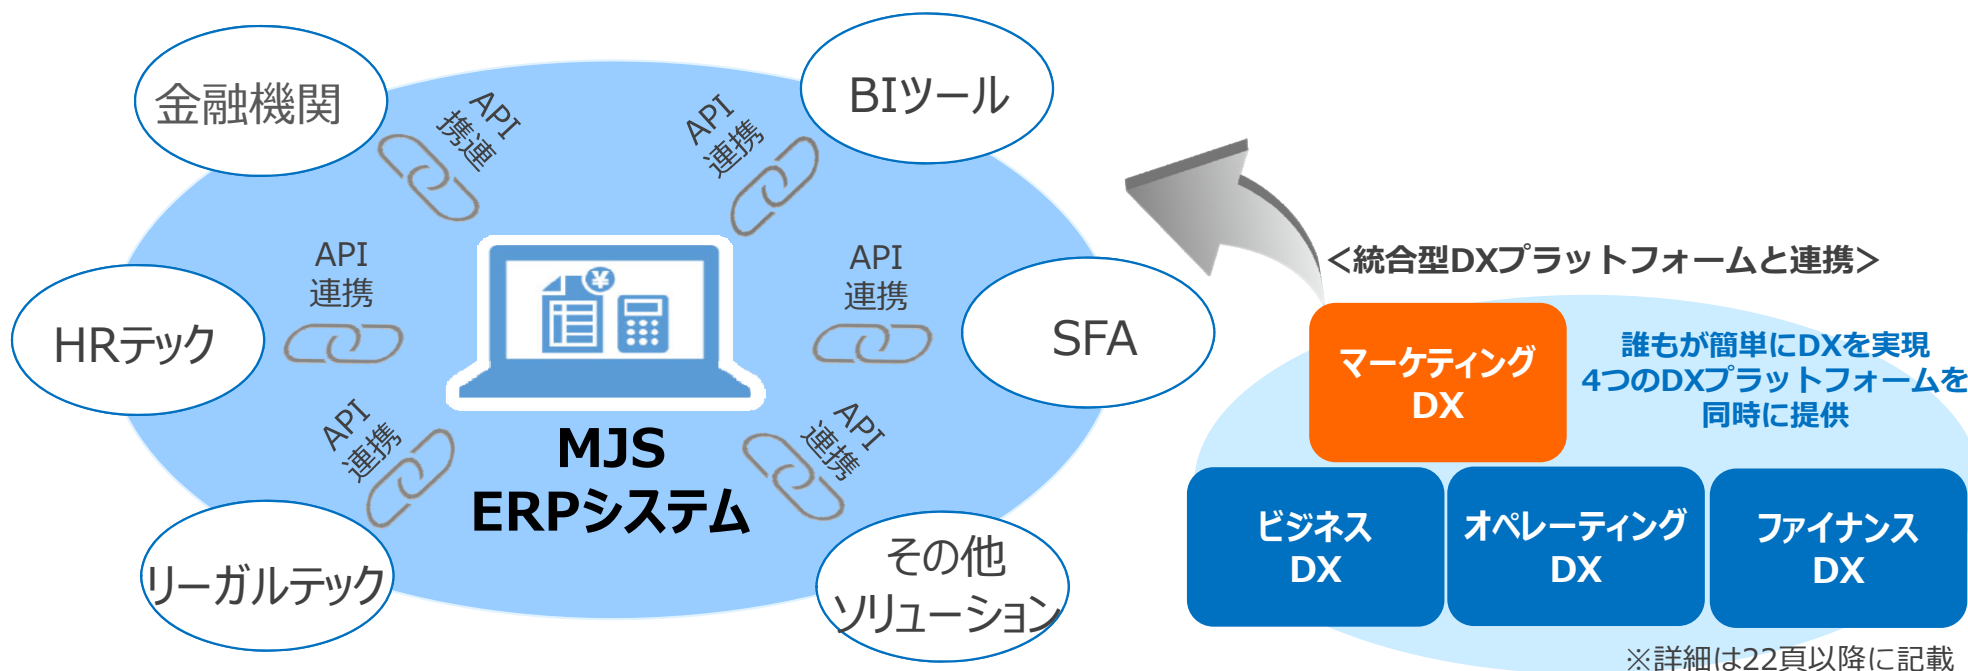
金融機関

API
連携

API
連携

BIツール

API
連携

HRテック

API
連携

SFA

MJS
ERPシステム

API
連携

API
連携

リーガルテック

その他
ソリューション

<統合型DXプラットフォームと連携>

マーケティング
DX

誰もが簡単にDXを実現
4つのDXプラットフォームを
同時に提供

ビジネス
DX

オペレーティング
DX

ファイナンス
DX

※詳細は22頁以降に記載